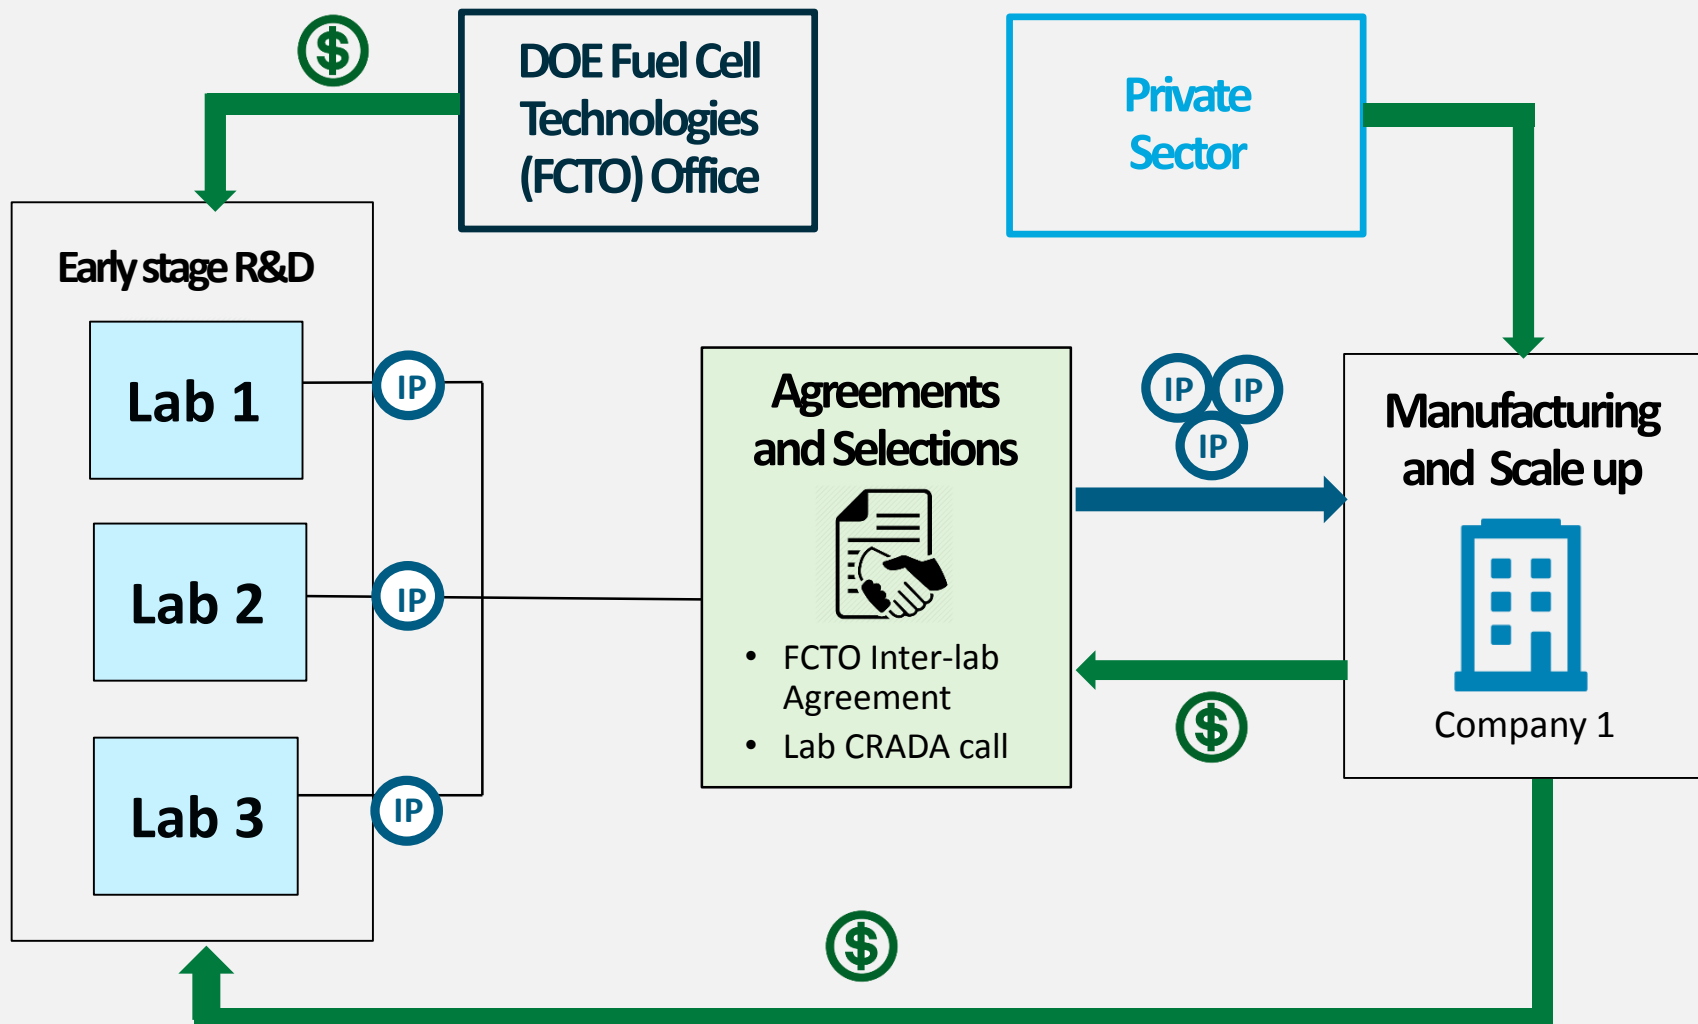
$

DOE Fuel Cell Technologies (FCTO) Office

Private Sector

Early stage R&D

Lab 1

Lab 2

Lab 3

IP

IP

IP

Agreements and Selections

- FCTO Inter-lab Agreement
- Lab CRADA call

IP IP IP

Manufacturing and Scale up

Company 1

$

$